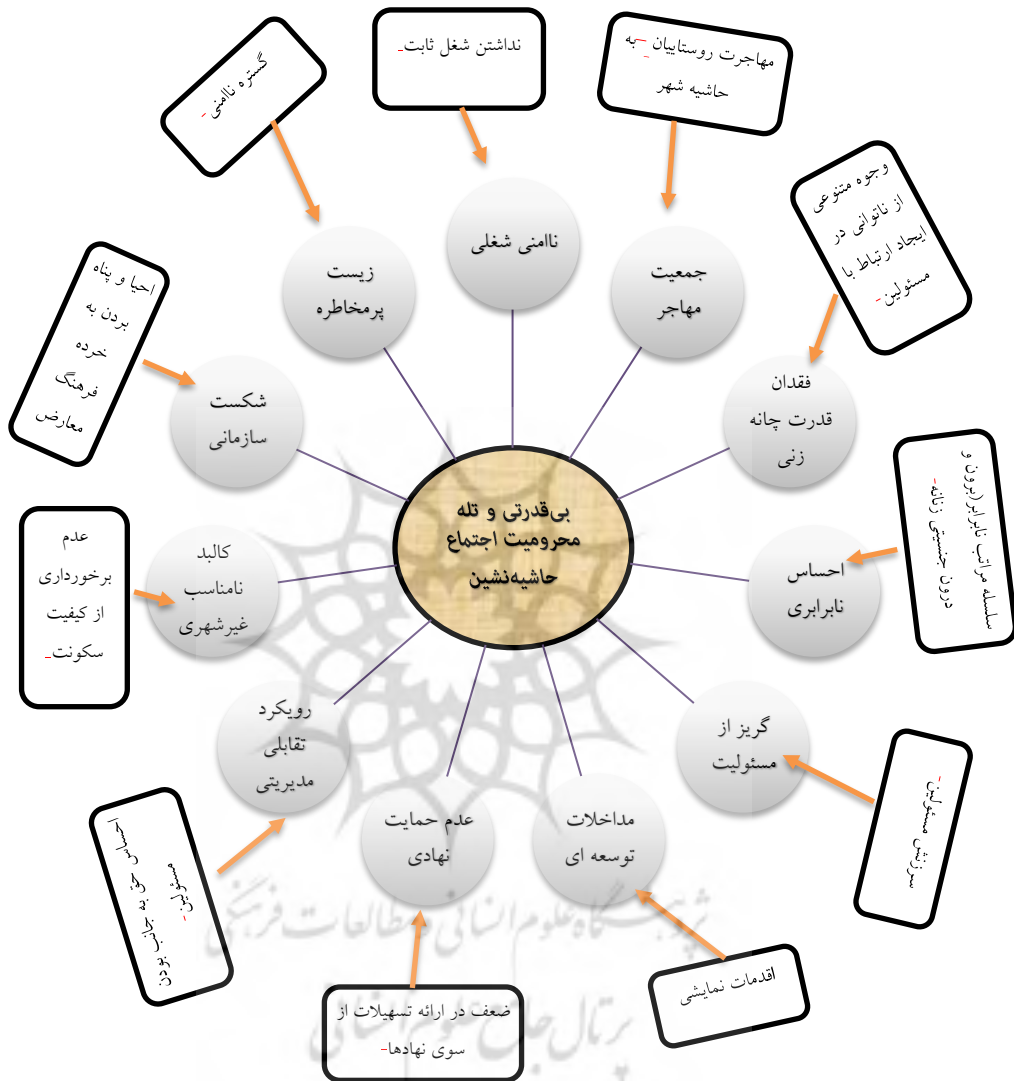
گستره ناامنی-

نداشتن شغل ثابت-

مهاجرت روستاییان -به حاشیه شهر

وجوه متنوعی از ناتوانی در ایجاد ارتباط با مسئولین-

احیا و پناه بردن به خرده فرهنگ معارض

زیست پرمخاطره

ناامنی شغلی

جمعیت مهاجر

شکست سازمانی

فقدان قدرت چانه زنی

سلسله مراتب نابرابر(برون و درون جنسیتی زنانه-

عدم برخورداری از کیفیت سکونت-

کالبد نامناسب غیرشهری

بی‌قدرتی و تله محرومیت اجتماع حاشیه‌نشین

احساس نابرابری

رویکرد تقابلی مدیریتی

گریز از مسئولیت

سرزنش مسئولین-

احساس حق به جانب بودن مسئولین-

عدم حمایت نهادی

مداخلات توسعه ای

اقدامات نمایشی

ضعف در ارائه تسهیلات از سوی نهادها-

پژوهشگاه علوم انسانی و مطالعات فرهنگی
پرتال جامع علوم انسانی